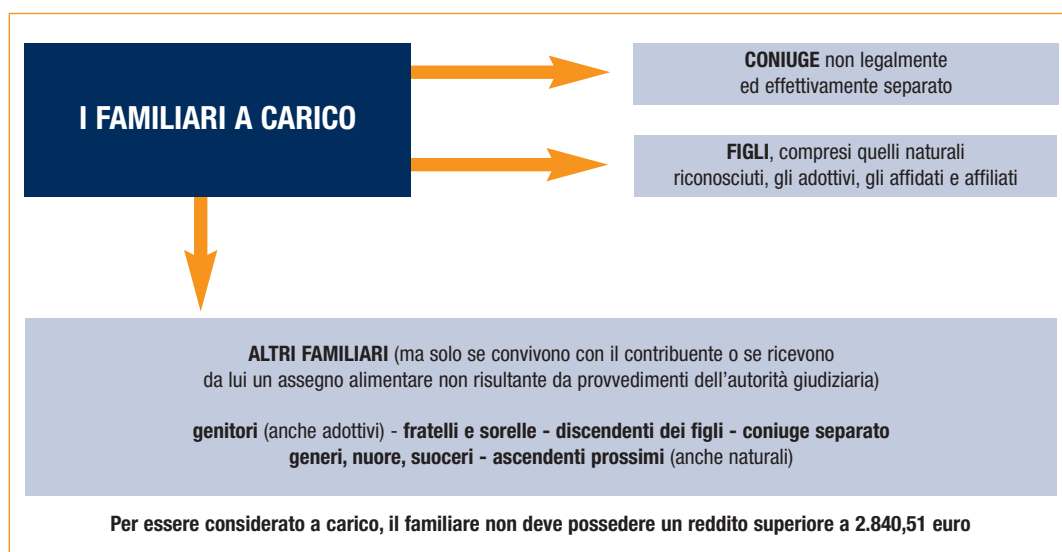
I FAMILIARI A CARICO

CONIUGE non legalmente ed effettivamente separato

FIGLI, compresi quelli naturali riconosciuti, gli adottivi, gli affidati e affiliati

ALTRI FAMILIARI (ma solo se convivono con il contribuente o se ricevono da lui un assegno alimentare non risultante da provvedimenti dell'autorità giudiziaria)

genitori (anche adottivi) - fratelli e sorelle - discendenti dei figli - coniuge separato generi, nuore, suoceri - ascendenti prossimi (anche naturali)

Per essere considerato a carico, il familiare non deve possedere un reddito superiore a 2.840,51 euro